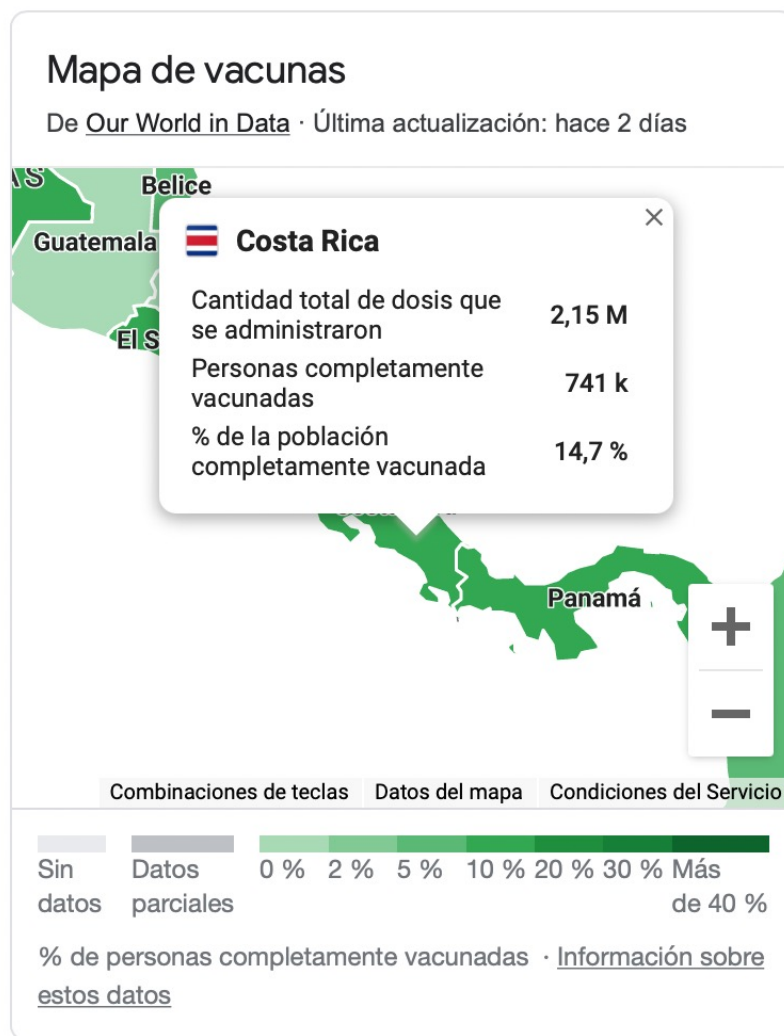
Mapa de vacunas

De Our World in Data · Última actualización: hace 2 días

Belice

Guatemala

El S

Costa Rica

| | |
|---|---|
| Cantidad total de dosis que se administraron | 2,15 M |
| Personas completamente vacunadas | 741 k |
| % de la población completamente vacunada | 14,7 % |

Panamá

+

−

Combinaciones de teclas Datos del mapa Condiciones del Servicio

Sin datos Datos parciales 0 % 2 % 5 % 10 % 20 % 30 % Más de 40 %

% de personas completamente vacunadas · Información sobre estos datos